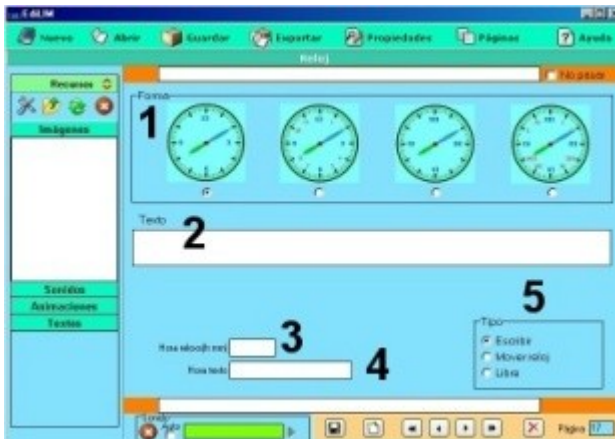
EdiLIM

Nuevo Abrir Guardar Exportar Propiedades Páginas Ayuda

Reloj

No pasar

Recursos

Imágenes

Sonidos

Animaciones

Textos

Forma

1

Texto

2

5

Tipo

Escribir

Mover reloj

Libre

3

Hora reloj(h:mm)

4

Hora texto

Sonido

Página